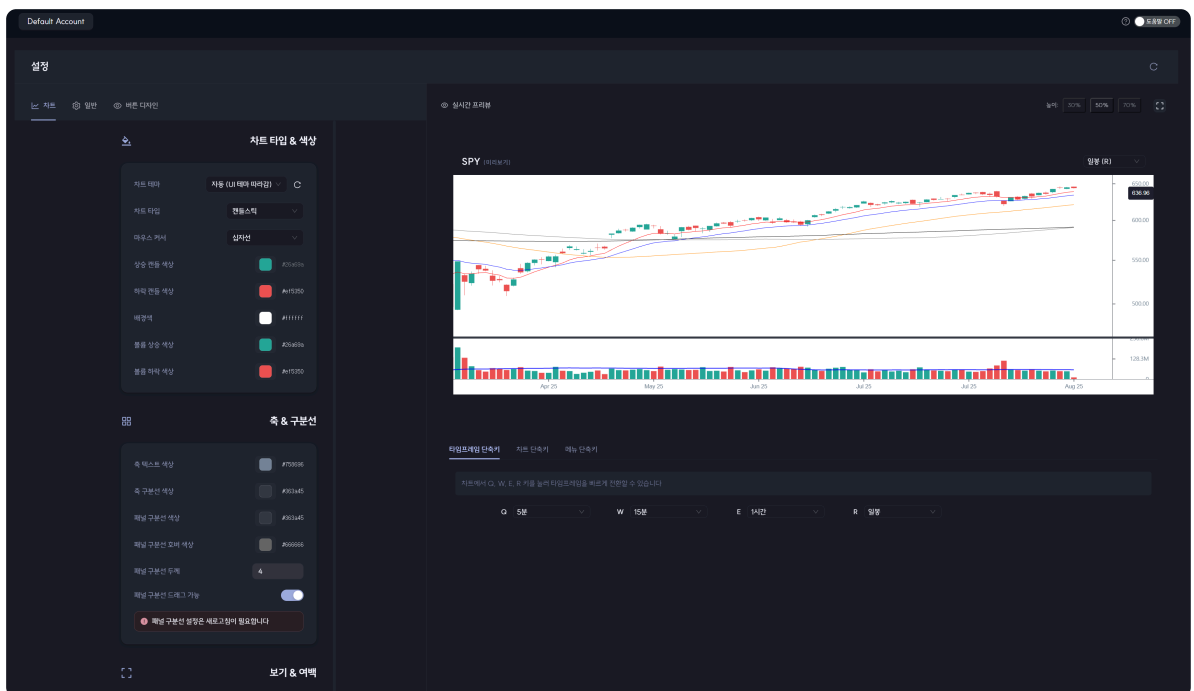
Default Account

도움말 OFF

설정

차트 일반 버튼 디자인

차트 타입 & 색상

차트 테마 자동 (UI 테마 따라감)
차트 타입 캔들스틱
마우스 커서 십자선
상승 캔들 색상 #26a69a
하락 캔들 색상 #ef5350
배경색 #ffffff
볼륨 상승 색상 #26a69a
볼륨 하락 색상 #ef5350

축 & 구분선

축 텍스트 색상 #758696
축 구분선 색상 #363a45
패널 구분선 색상 #363a45
패널 구분선 호버 색상 #666666
패널 구분선 두께 4
패널 구분선 드래그 가능
패널 구분선 설정은 새로고침이 필요합니다

보기 & 여백

실시간 프리뷰

높이: 30% 50% 70%

SPY (미리보기)

일봉 (R)

650.00
636.96
600.00
550.00
500.00
128.3M

Apr 25 May 25 Jun 25 Jul 25 Jul 23 Aug 25

타임프레임 단축키 차트 단축키 메뉴 단축키

차트에서 Q, W, E, R 키를 눌러 타임프레임을 빠르게 전환할 수 있습니다

Q 5분 W 15분 E 1시간 R 일봉